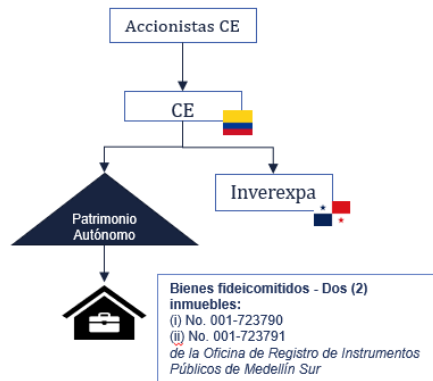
Accionistas CE

CE

Patrimonio Autónomo

Inverexpa

Bienes fideicomitidos - Dos (2) inmuebles:
(i) No. 001-723790
(ii) No. 001-723791
de la Oficina de Registro de Instrumentos Públicos de Medellín Sur